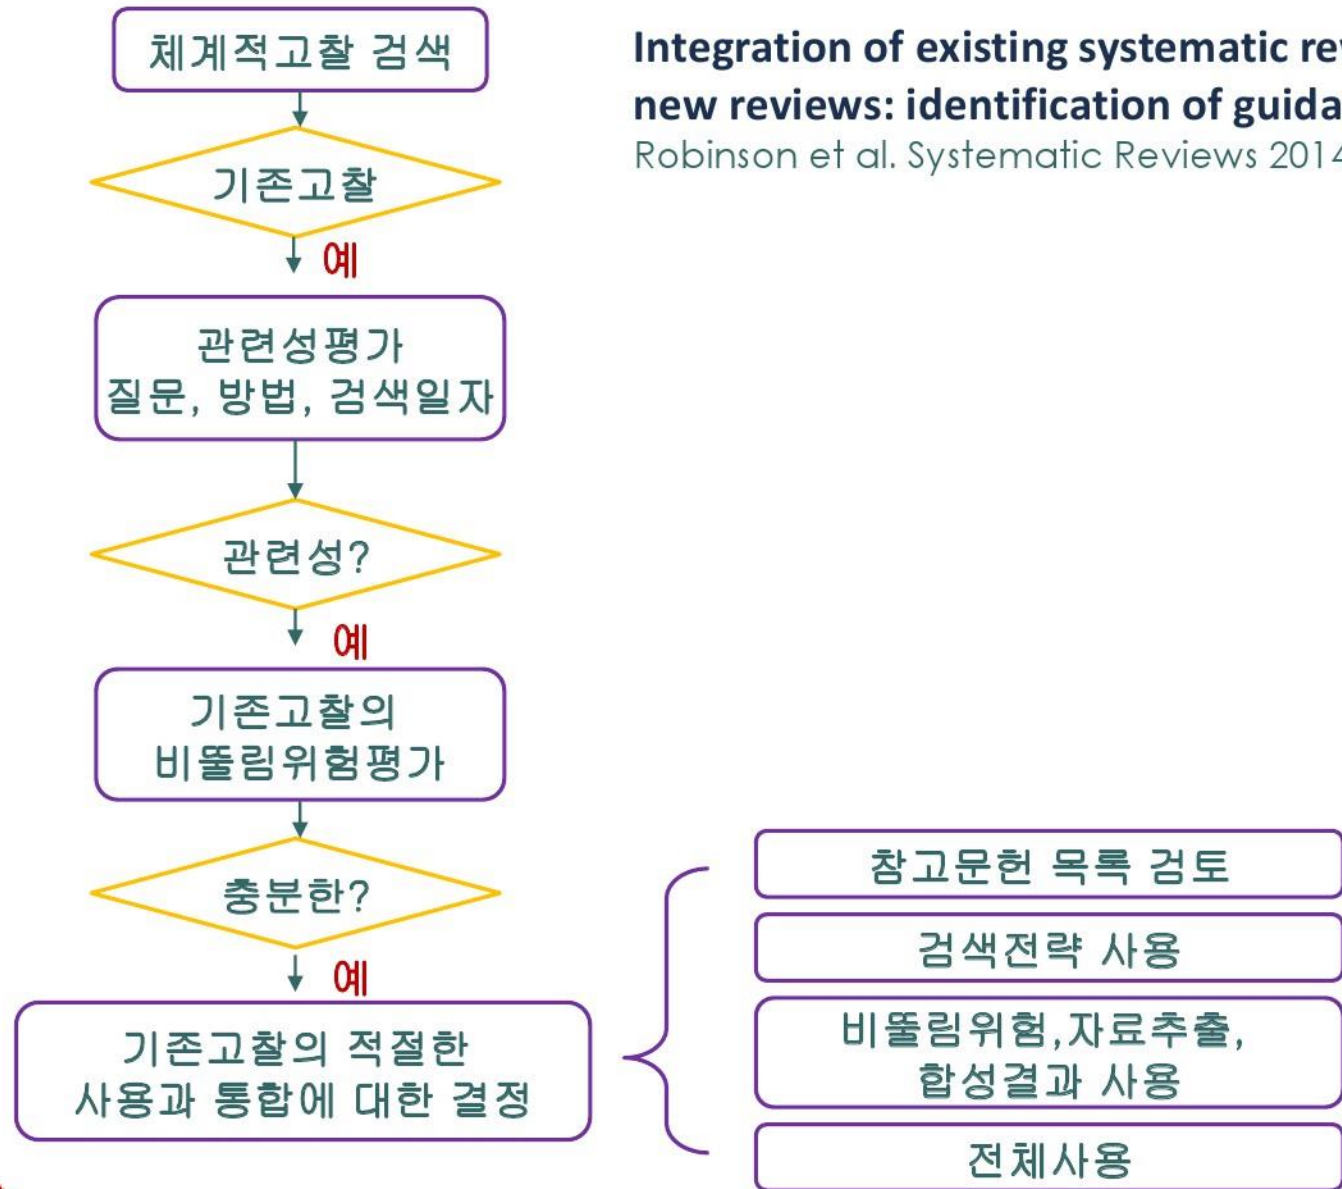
체계적고찰 검색

기존고찰

예

관련성평가
질문, 방법, 검색일자

관련성?

예

기존고찰의
비뚤림위험평가

충분한?

예

기존고찰의 적절한
사용과 통합에 대한 결정

Integration of existing systematic re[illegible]
new reviews: identification of guida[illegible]
Robinson et al. Systematic Reviews 201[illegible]

참고문헌 목록 검토

검색전략 사용

비뚤림위험,자료추출,
합성결과 사용

전체사용